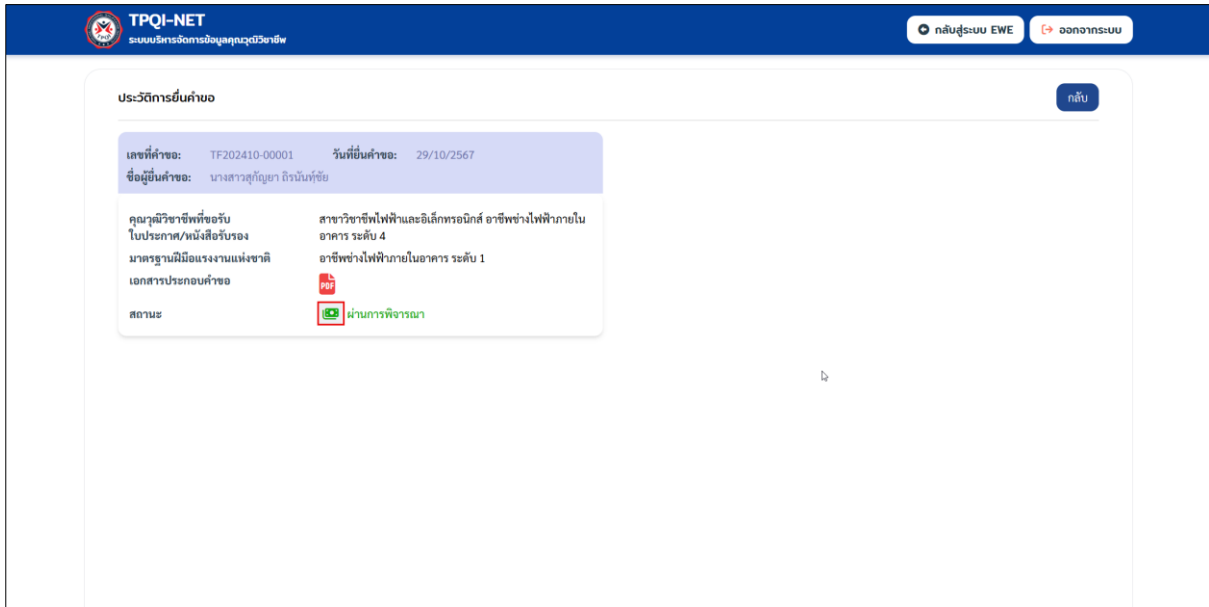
TPQI-NET
ระบบบริหารจัดการข้อมูลคุณวุฒิวิชาชีพ

กลับสู่ระบบ EWE
ออกจากระบบ

ประวัติการยื่นคำขอ

กลับ

เลขที่คำขอ: TF202410-00001 วันที่ยื่นคำขอ: 29/10/2567
ชื่อผู้ยื่นคำขอ: นางสาวสุกัญญา ธีรนันท์ชัย

| | |
|---|---|
| คุณวุฒิวิชาชีพที่ขอรับใบประกาศ/หนังสือรับรอง | สาขาวิชาชีพไฟฟ้าและอิเล็กทรอนิกส์ อาชีพช่างไฟฟ้าภายในอาคาร ระดับ 4 |
| มาตรฐานฝีมือแรงงานแห่งชาติ | อาชีพช่างไฟฟ้าภายในอาคาร ระดับ 1 |
| เอกสารประกอบคำขอ | PDF |
| สถานะ | ผ่านการพิจารณา |